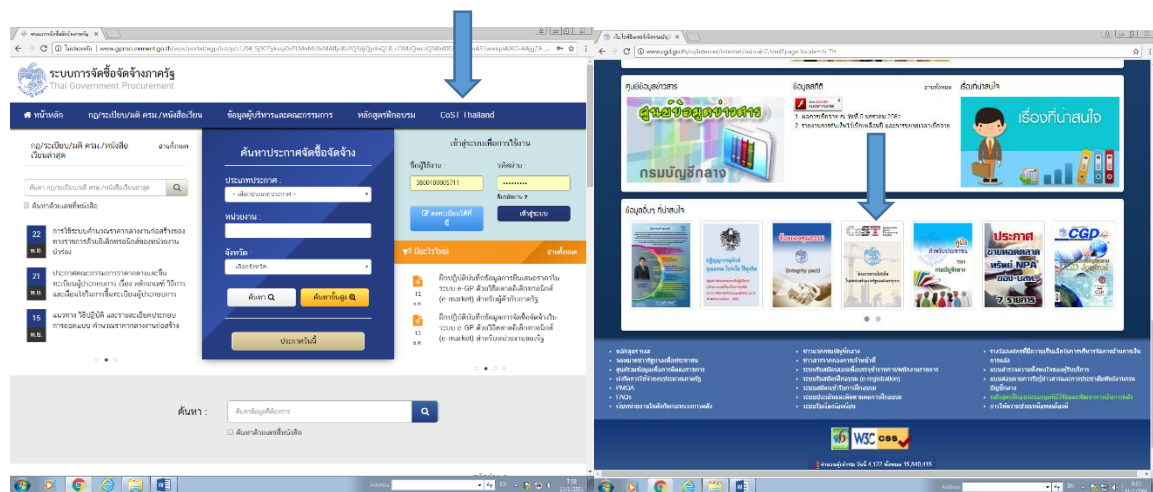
ระบบการจัดซื้อจัดจ้างภาครัฐ
Thai Government Procurement

หน้าหลัก | กฎ/ระเบียบ/มติ ครม./หนังสือเวียน | ข้อมูลผู้บริหารและคณะกรรมการ | หลักสูตรฝึกอบรม | CoST Thailand

กฎ/ระเบียบ/มติ ครม./หนังสือเวียนล่าสุด
ดูทั้งหมด

ค้นหา
ค้นหาด้วยเลขที่หนังสือ

22 พ.ย. การใช้ระบบคำนวณราคากลางงานก่อสร้างของทางราชการด้วยอิเล็กทรอนิกส์ของหน่วยงานภาครัฐ

21 พ.ย. ประกาศคณะกรรมการราคากลางและขึ้นทะเบียนผู้ประกอบการ เรื่อง หลักเกณฑ์ วิธีการและเงื่อนไขในการขึ้นทะเบียนผู้ประกอบการ

15 พ.ย. แนวทาง วิธีปฏิบัติ และรายละเอียดประกอบการถอดแบบ คำนวณราคากลางงานก่อสร้าง

ค้นหาประกาศจัดซื้อจัดจ้าง
ประเภทประกาศ :
- เลือกประเภทประกาศ -
หน่วยงาน :
จังหวัด
เลือกจังหวัด
ค้นหา
ค้นหาขั้นสูง
ประกาศวันนี้

เข้าสู่ระบบเพื่อการใช้งาน
ชื่อผู้ใช้งาน :
3000100005711
รหัสผ่าน :
••••••••••
ลืมรหัสผ่าน ?
ลงทะเบียนใช้งาน
เข้าสู่ระบบ

มีอะไรใหม่
ดูทั้งหมด
12 ธ.ค. คู่มือปฏิบัติงานที่เกี่ยวข้องการยื่นเสนอราคาในระบบ e-GP ด้วยวิธีตลาดอิเล็กทรอนิกส์ (e-market) สำหรับผู้ค้ากับภาครัฐ
12 ธ.ค. คู่มือปฏิบัติงานที่เกี่ยวข้องการจัดซื้อจัดจ้างในระบบ e-GP ด้วยวิธีตลาดอิเล็กทรอนิกส์ (e-market) สำหรับหน่วยงานของรัฐ

ค้นหา :
ค้นหาข้อมูลที่ต้องการ
ค้นหาด้วยเลขที่หนังสือ

ศูนย์ข้อมูลข่าวสาร
ข้อมูลสถิติ
เรื่องที่น่าสนใจ
ศูนย์ข้อมูลข่าวสาร
กรมบัญชีกลาง
เรื่องที่น่าสนใจ

ข้อมูลอื่นๆ ที่น่าสนใจ
Integrity pact
CoST
ประกาศ ขายทอดตลาด ทรัพย์ NPA
CGD

W3C css